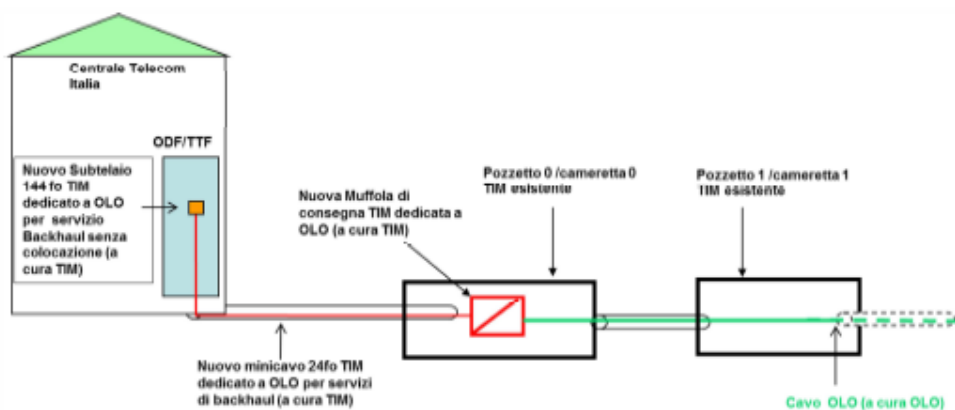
Centrale Telecom Italia

ODF/TTF

Nuovo Subtelaio 144 fo TIM dedicato a OLO per servizio Backhaul senza colocazione (a cura TIM)

Nuova Muffola di consegna TIM dedicata a OLO (a cura TIM)

Pozzetto 0 /cameretta 0 TIM esistente

Pozzetto 1 /cameretta 1 TIM esistente

Nuovo minicavo 24fo TIM dedicato a OLO per servizi di backhaul (a cura TIM)

Cavo OLO (a cura OLO)